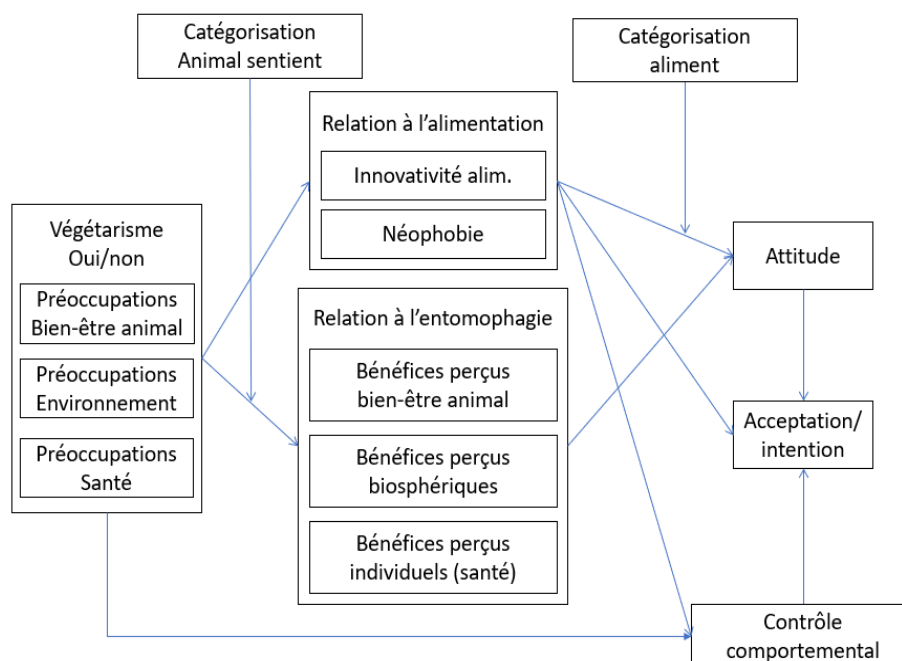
Catégorisation
Animal sentient

Catégorisation
aliment

Relation à l'alimentation

Innovativité alim.

Néophobie

Végétarisme
Oui/non

Préoccupations
Bien-être animal

Préoccupations
Environnement

Préoccupations
Santé

Relation à l'entomophagie

Bénéfices perçus
bien-être animal

Bénéfices perçus
biosphériques

Bénéfices perçus
individuels (santé)

Attitude

Acceptation/
intention

Contrôle
comportemental